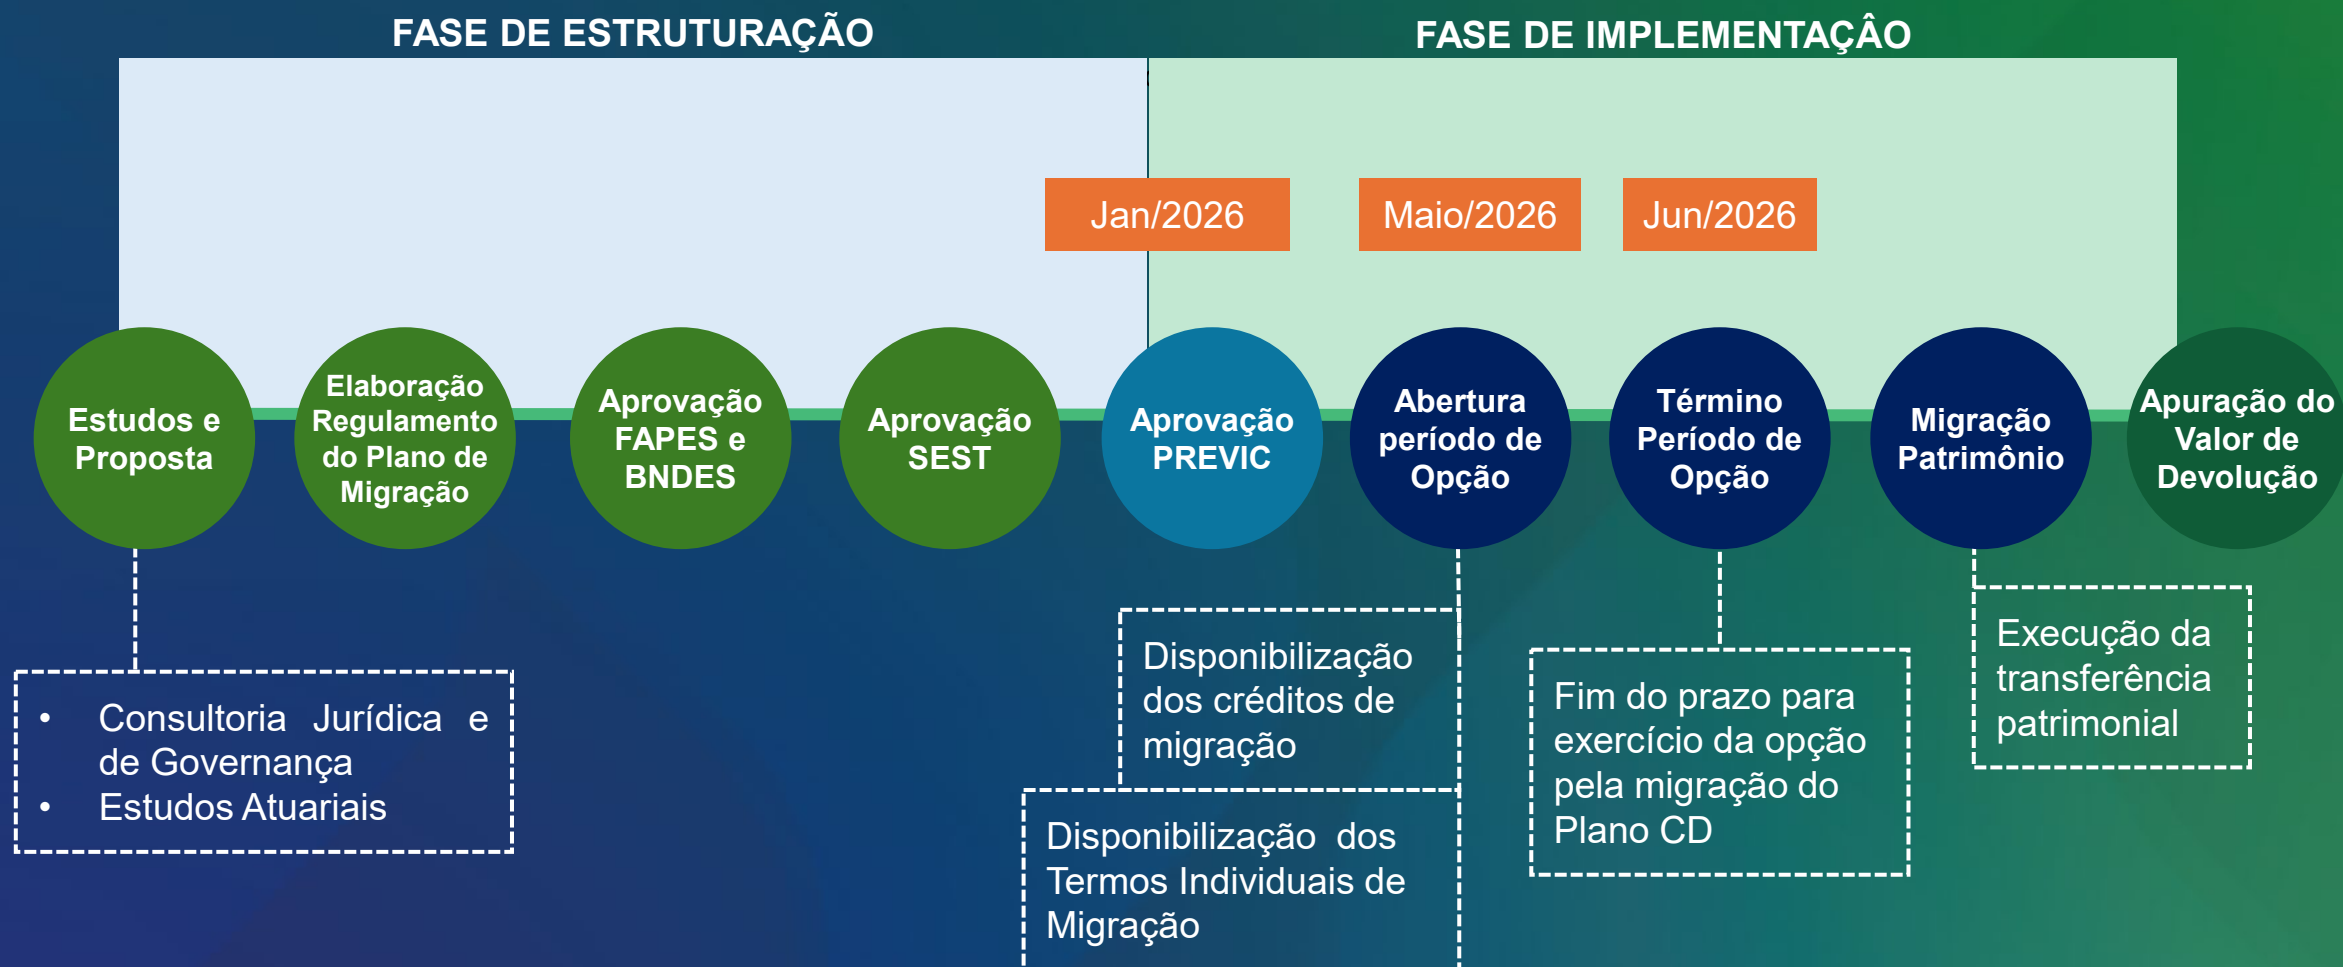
FASE DE ESTRUTURAÇÃO

FASE DE IMPLEMENTAÇÂO

Jan/2026

Maio/2026

Jun/2026

Estudos e Proposta

Elaboração Regulamento do Plano de Migração

Aprovação FAPES e BNDES

Aprovação SEST

Aprovação PREVIC

Abertura período de Opção

Término Período de Opção

Migração Patrimônio

Apuração do Valor de Devolução

• Consultoria Jurídica e de Governança
• Estudos Atuariais

Disponibilização dos créditos de migração

Disponibilização dos Termos Individuais de Migração

Fim do prazo para exercício da opção pela migração do Plano CD

Execução da transferência patrimonial